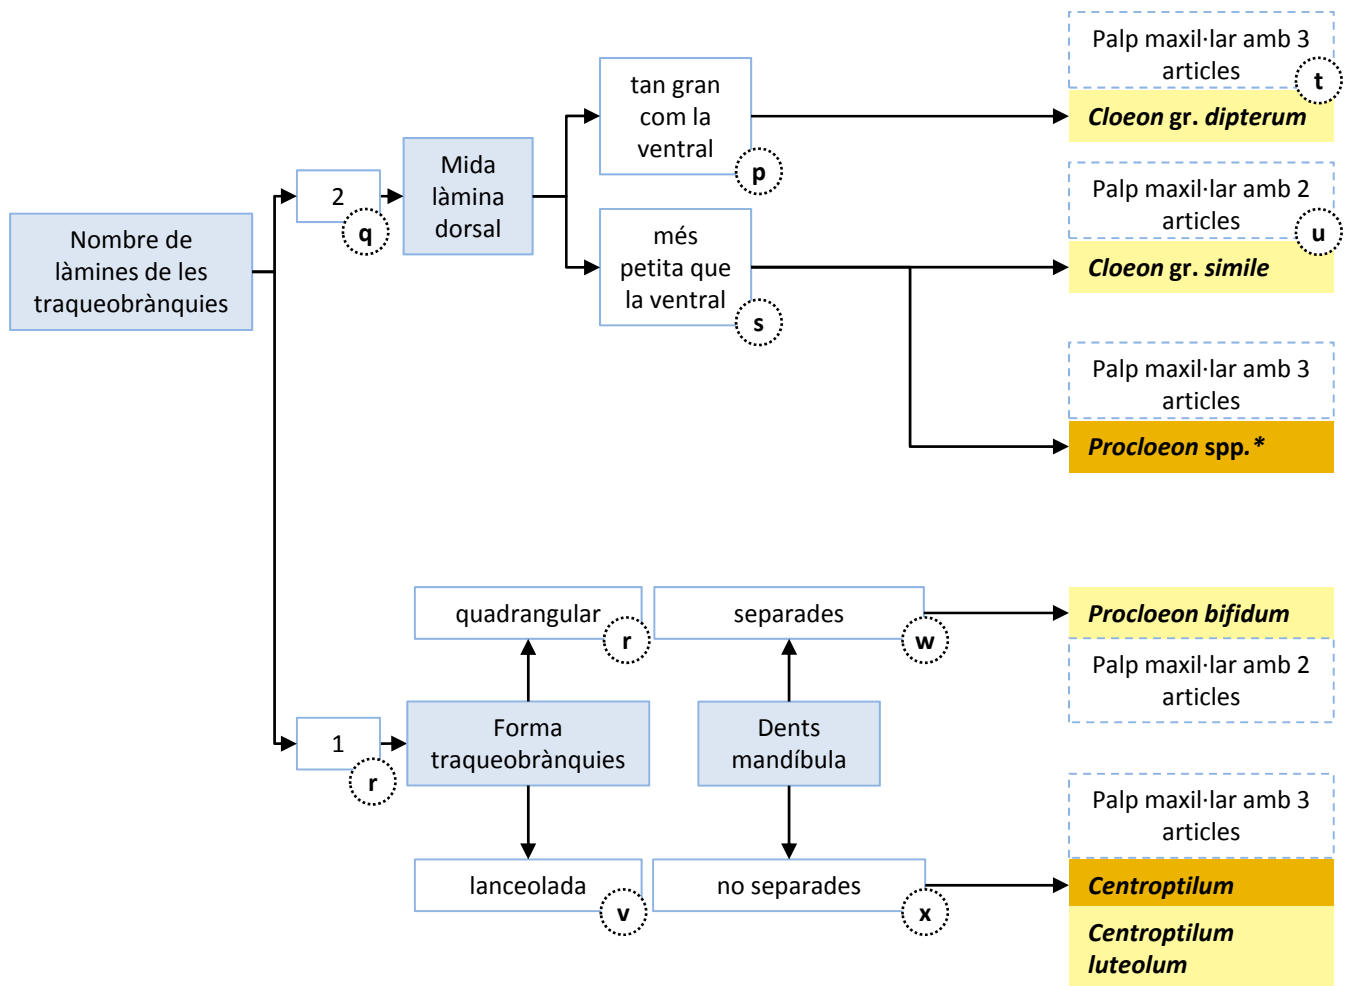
Nombre de làmines de les traqueobrànquies

2
q

Mida làmina dorsal

tan gran com la ventral
p

més petita que la ventral
s

Palp maxil·lar amb 3 articles
t
**Cloeon gr. dipterum**

Palp maxil·lar amb 2 articles
u
**Cloeon gr. simile**

Palp maxil·lar amb 3 articles
**Procloeon spp.***

1
r

Forma traqueobrànquies

quadrangular
r

lanceolada
v

Dents mandíbula

separades
w

no separades
x

**Procloeon bifidum**
Palp maxil·lar amb 2 articles

Palp maxil·lar amb 3 articles
**Centroptilum**
**Centroptilum luteolum**